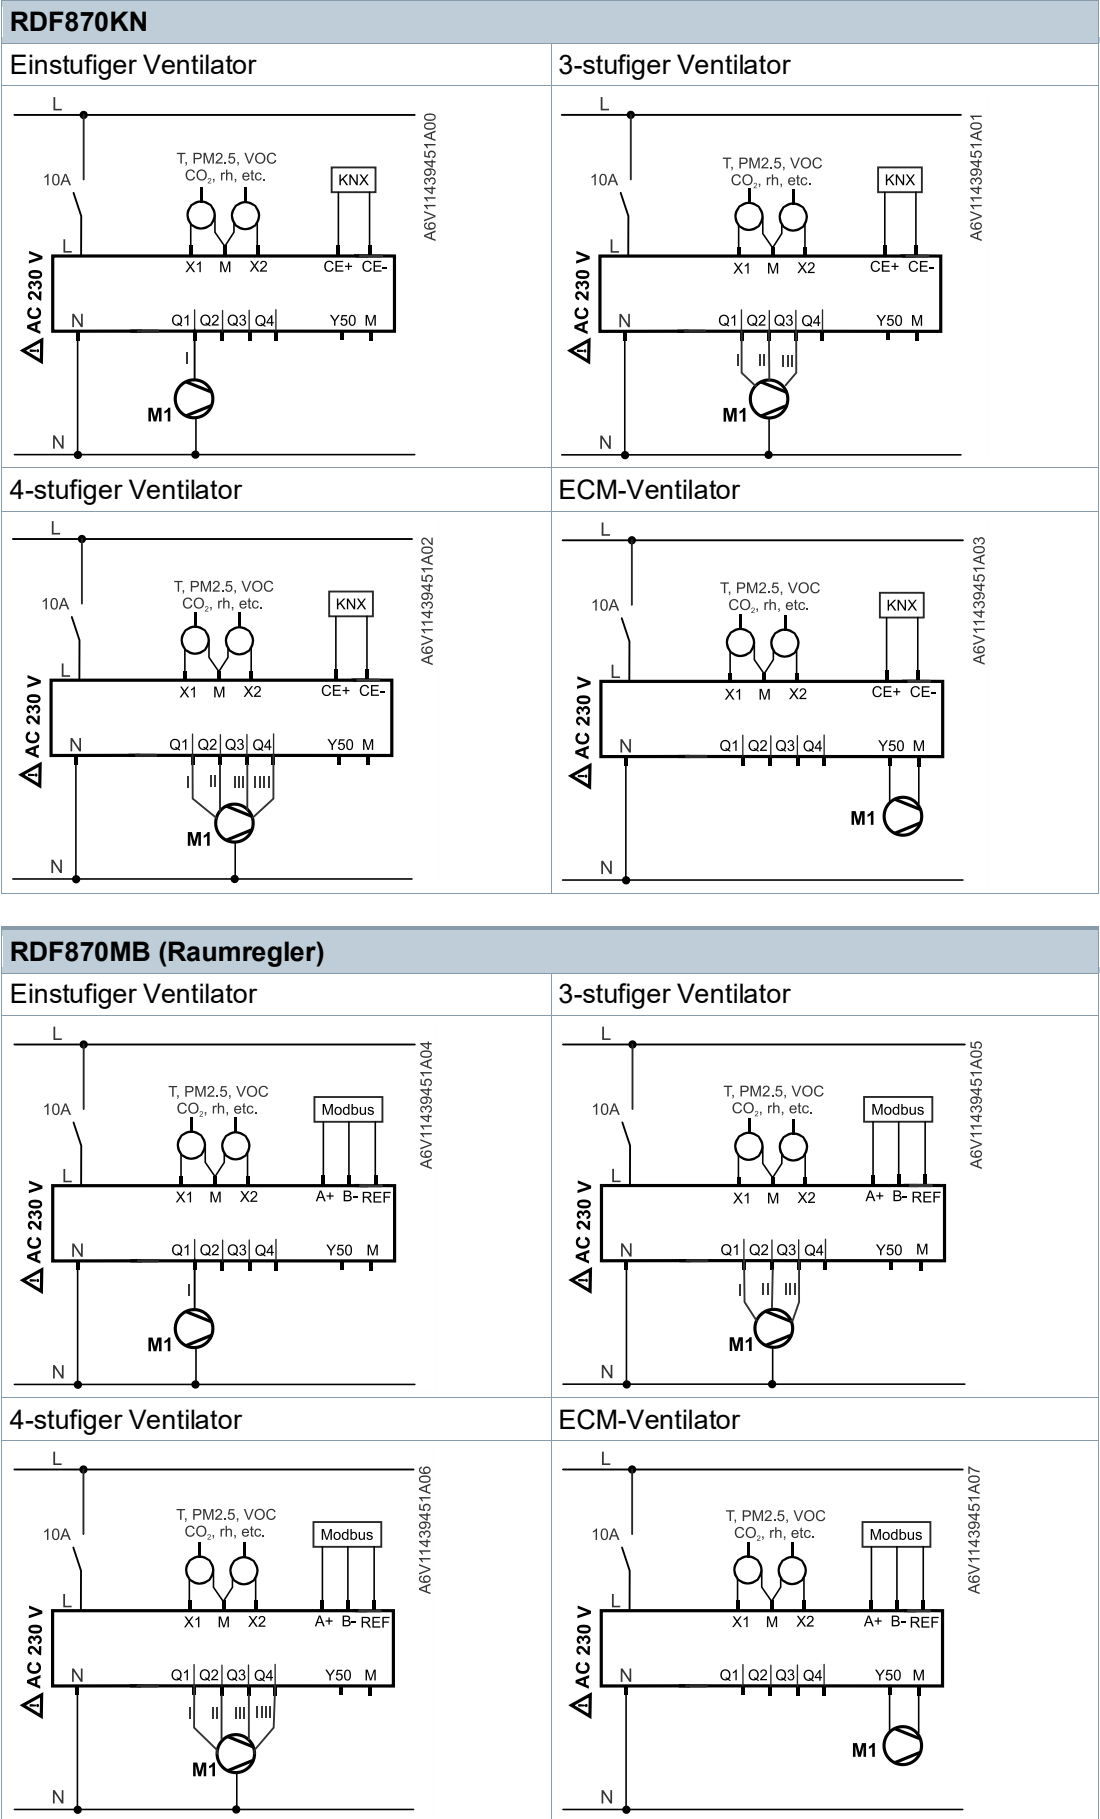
RDF870KN

Einstufiger Ventilator

L
10A
T, PM2.5, VOC
$CO_2$, rh, etc.
KNX
A6V11439451A00
L
X1 M X2 CE+ CE-
AC 230 V
N Q1 Q2 Q3 Q4 Y50 M
I
M1
N

3-stufiger Ventilator

L
10A
T, PM2.5, VOC
$CO_2$, rh, etc.
KNX
A6V11439451A01
L
X1 M X2 CE+ CE-
AC 230 V
N Q1 Q2 Q3 Q4 Y50 M
I II III
M1
N

4-stufiger Ventilator

L
10A
T, PM2.5, VOC
$CO_2$, rh, etc.
KNX
A6V11439451A02
L
X1 M X2 CE+ CE-
AC 230 V
N Q1 Q2 Q3 Q4 Y50 M
I II III IIII
M1
N

ECM-Ventilator

L
10A
T, PM2.5, VOC
$CO_2$, rh, etc.
KNX
A6V11439451A03
L
X1 M X2 CE+ CE-
AC 230 V
N Q1 Q2 Q3 Q4 Y50 M
M1
N

RDF870MB (Raumregler)

Einstufiger Ventilator

L
10A
T, PM2.5, VOC
$CO_2$, rh, etc.
Modbus
A6V11439451A04
L
X1 M X2 A+ B- REF
AC 230 V
N Q1 Q2 Q3 Q4 Y50 M
I
M1
N

3-stufiger Ventilator

L
10A
T, PM2.5, VOC
$CO_2$, rh, etc.
Modbus
A6V11439451A05
L
X1 M X2 A+ B- REF
AC 230 V
N Q1 Q2 Q3 Q4 Y50 M
I II III
M1
N

4-stufiger Ventilator

L
10A
T, PM2.5, VOC
$CO_2$, rh, etc.
Modbus
A6V11439451A06
L
X1 M X2 A+ B- REF
AC 230 V
N Q1 Q2 Q3 Q4 Y50 M
I II III IIII
M1
N

ECM-Ventilator

L
10A
T, PM2.5, VOC
$CO_2$, rh, etc.
Modbus
A6V11439451A07
L
X1 M X2 A+ B- REF
AC 230 V
N Q1 Q2 Q3 Q4 Y50 M
M1
N